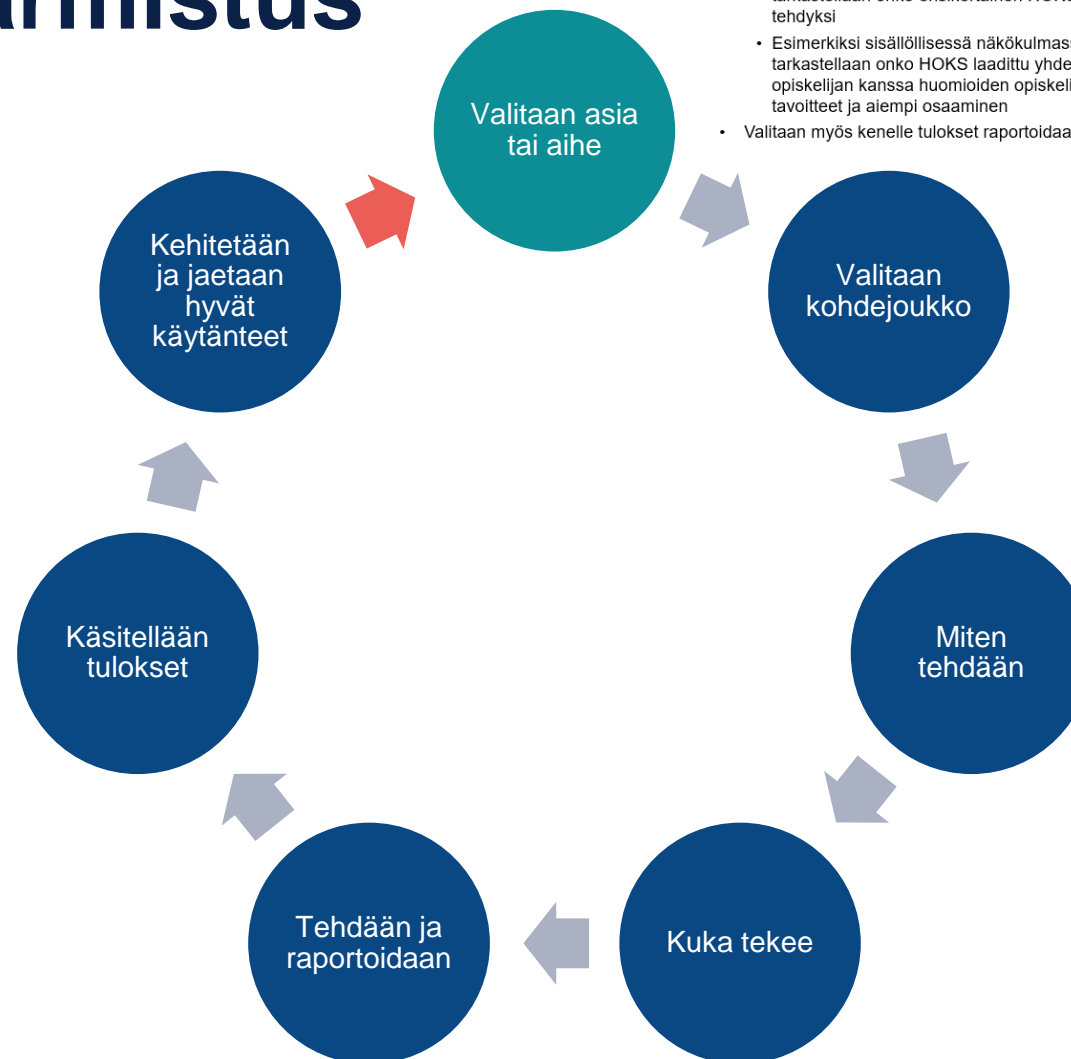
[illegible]rmistus

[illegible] tehdyksi

• Esimerkiksi sisällöllisessä näkökulmass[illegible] tarkastellaan onko HOKS laadittu yhde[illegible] opiskelijan kanssa huomioiden opiskeli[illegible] tavoitteet ja aiempi osaaminen

• Valitaan myös kenelle tulokset raportoidaa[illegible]

Valitaan asia tai aihe

Valitaan kohdejoukko

Miten tehdään

Kuka tekee

Tehdään ja raportoidaan

Käsitellään tulokset

Kehitetään ja jaetaan hyvät käytänteet